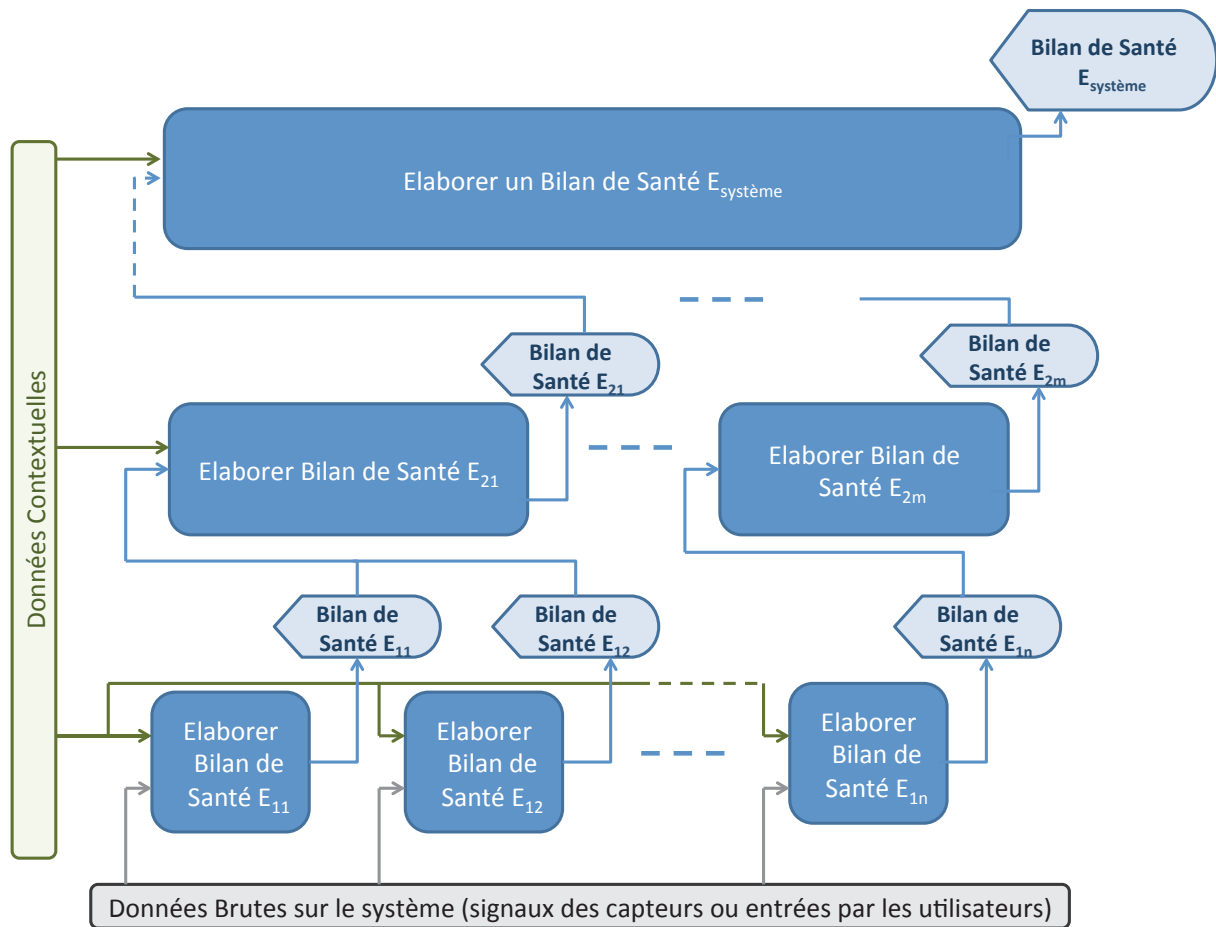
Bilan de Santé $E_{système}$

Elaborer un Bilan de Santé $E_{système}$

Données Contextuelles

Bilan de Santé $E_{21}$

Bilan de Santé $E_{2m}$

Elaborer Bilan de Santé $E_{21}$

Elaborer Bilan de Santé $E_{2m}$

Bilan de Santé $E_{11}$

Bilan de Santé $E_{12}$

Bilan de Santé $E_{1n}$

Elaborer Bilan de Santé $E_{11}$

Elaborer Bilan de Santé $E_{12}$

Elaborer Bilan de Santé $E_{1n}$

Données Brutes sur le système (signaux des capteurs ou entrées par les utilisateurs)